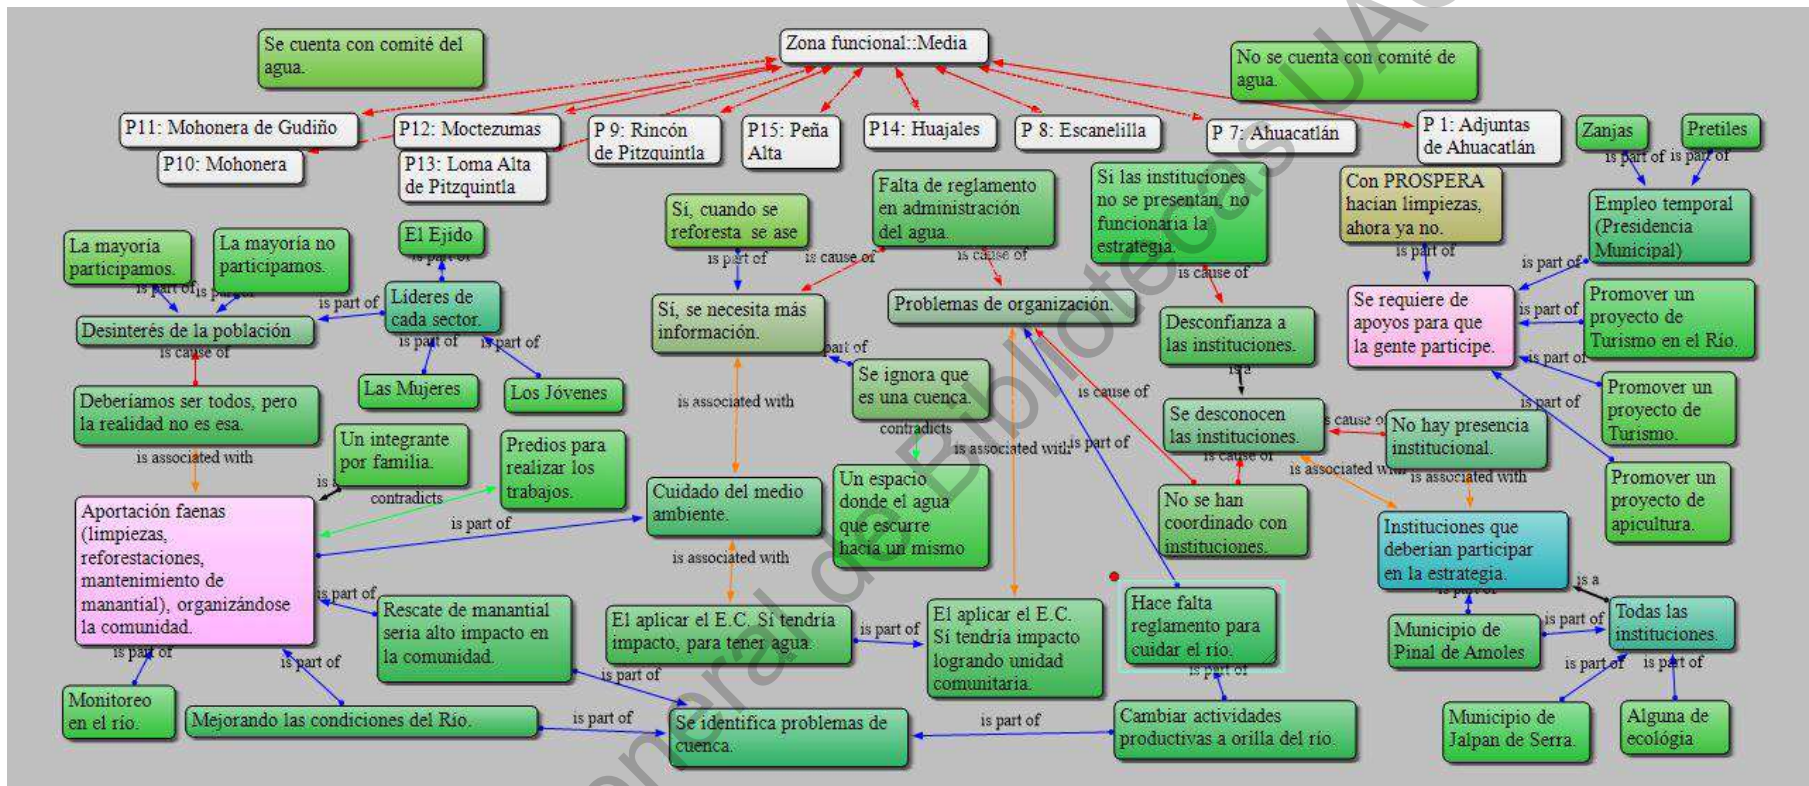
Se cuenta con comité del agua.

Zona funcional::Media

No se cuenta con comité de agua.

P11: Mohonera de Gudiño
P10: Mohonera
P12: Moctezumas
P13: Loma Alta de Pitzquintla
P 9: Rincón de Pitzquintla
P15: Peña Alta
P14: Huajales
P 8: Escanelilla
P 7: Ahuacatlán
P 1: Adjuntas de Ahuacatlán

Zanjas
Pretiles
is part of
is part of
Empleo temporal (Presidencia Municipal)

Con PROSPERA hacían limpiezas, ahora ya no.
is part of

La mayoría participamos.
La mayoría no participamos.
is part of
is part of
El Ejido
is part of
Líderes de cada sector.
is part of
Desinterés de la población
is cause of
is part of
is part of
Las Mujeres
Los Jóvenes

Sí, cuando se reforesta se ase
is part of
Falta de reglamento en administración del agua.
is cause of
is cause of
Sí, se necesita más información.
Problemas de organización.

Si las instituciones no se presentan, no funcionaría la estrategia.
is cause of
Desconfianza a las instituciones.
is a

Se requiere de apoyos para que la gente participe.
is part of
is part of
Promover un proyecto de Turismo en el Río.
is part of
Promover un proyecto de Turismo.
is part of
Promover un proyecto de apicultura.

Deberíamos ser todos, pero la realidad no es esa.
is associated with
Un integrante por familia.
is
Predios para realizar los trabajos.
contradicts

is associated with
part of
Se ignora que es una cuenca.
contradicts
Un espacio donde el agua que escurre hacia un mismo
is associated with
is part of
is cause of

Se desconocen las instituciones.
is cause of
No hay presencia institucional.
is cause of
No se han coordinado con instituciones.
is associated with
is associated with
Instituciones que deberían participar en la estrategia.
is a

Aportación faenas (limpiezas, reforestaciones, mantenimiento de manantial), organizándose la comunidad.
is part of
Cuidado del medio ambiente.
is associated with

is part of
Rescate de manantial sería alto impacto en la comunidad.
El aplicar el E.C. Sí tendría impacto, para tener agua.
is part of
El aplicar el E.C. Sí tendría impacto logrando unidad comunitaria.
Hace falta reglamento para cuidar el río.
is part of

Municipio de Pinal de Amoles
is part of
is part of
Todas las instituciones.
is part of
is part of
Municipio de Jalpan de Serra.
Alguna de ecología

is part of
Monitoreo en el río.
is part of
Mejorando las condiciones del Río.
is part of
is part of
Se identifica problemas de cuenca.
is part of
Cambiar actividades productivas a orilla del río.